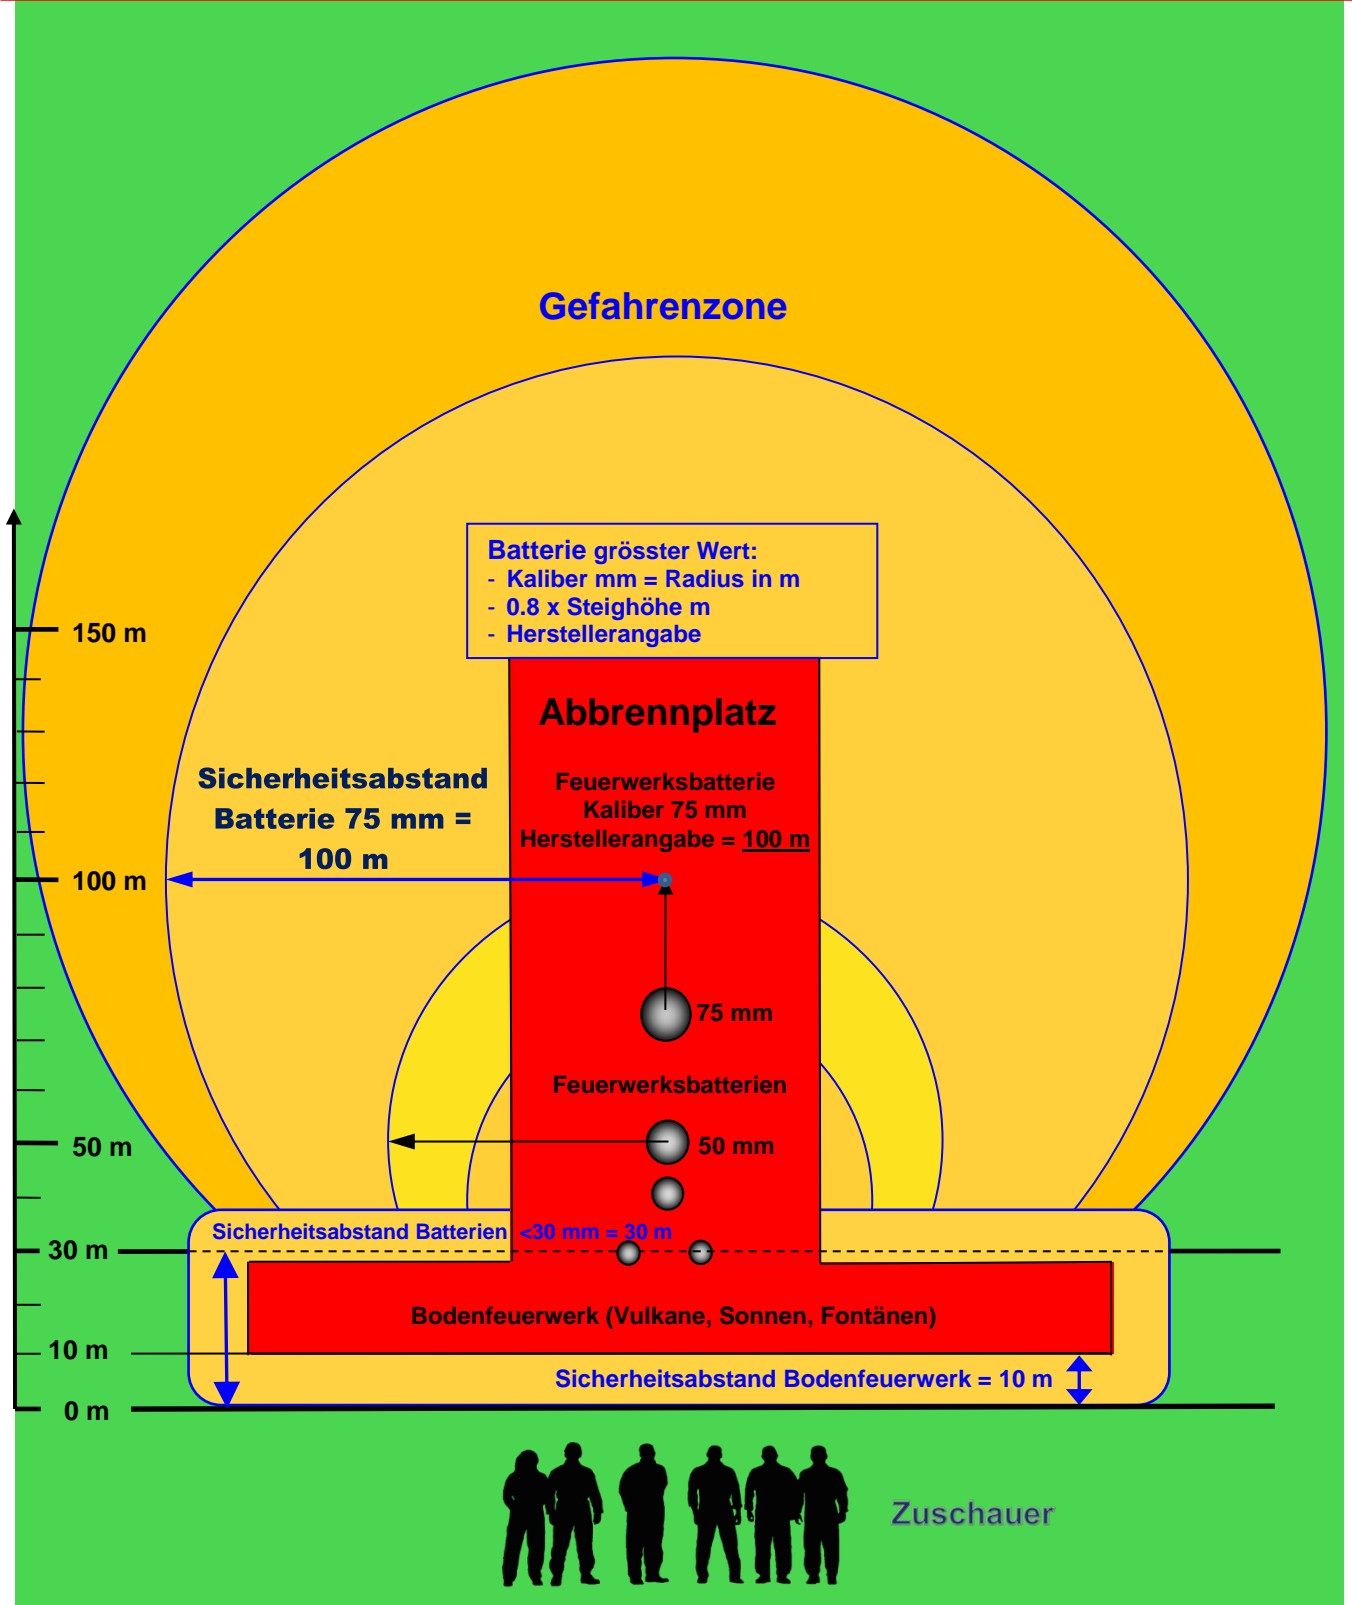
Gefahrenzone

Batterie grösster Wert:
- Kaliber mm = Radius in m
- 0.8 x Steighöhe m
- Herstellerangabe

150 m

Abbrennplatz

Sicherheitsabstand Batterie 75 mm = 100 m

Feuerwerksbatterie
Kaliber 75 mm
Herstellerangabe = 100 m

100 m

75 mm

Feuerwerksbatterien

50 m

50 mm

Sicherheitsabstand Batterien <30 mm = 30 m

30 m

Bodenfeuerwerk (Vulkane, Sonnen, Fontänen)

10 m

Sicherheitsabstand Bodenfeuerwerk = 10 m

0 m

Zuschauer